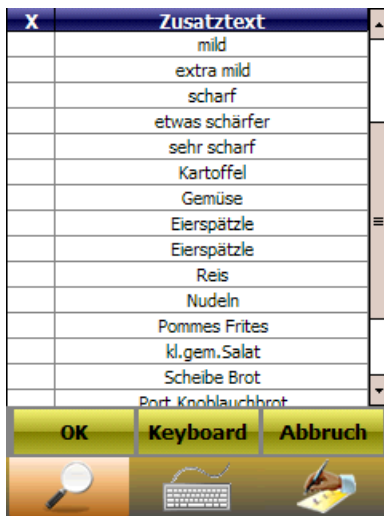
| X | Zusatztext |
|---|---|
| | mild |
| | extra mild |
| | scharf |
| | etwas schärfer |
| | sehr scharf |
| | Kartoffel |
| | Gemüse |
| | Eierspätzle |
| | Eierspätzle |
| | Reis |
| | Nudeln |
| | Pommes Frites |
| | kl.gem.Salat |
| | Scheibe Brot |
| | Port.Knoblauchbrot |

OK
Keyboard
Abbruch